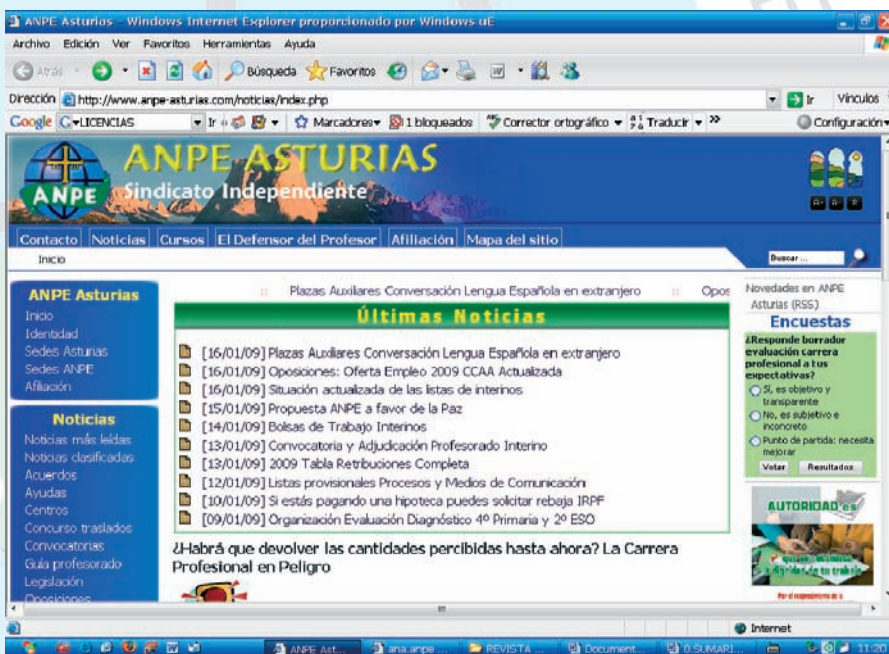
ANPE Asturias - Windows Internet Explorer proporcionado por Windows uE

Archivo Edición Ver Favoritos Herramientas Ayuda

Atrás Búsqueda Favoritos

Dirección http://www.anpe-asturias.com/noticias/index.php Ir Vínculos

Google LICENCIAS Ir Marcadores 1 bloqueados Corrector ortográfico Traducir Configuración

ANPE ASTURIAS
ANPE Sindicato Independiente

Contacto Noticias Cursos El Defensor del Profesor Afiliación Mapa del sitio

Buscar...

Inicio

ANPE Asturias
Inicio
Identidad
Sedes Asturias
Sedes ANPE
Afiliación

Noticias
Noticias más leídas
Noticias clasificadas
Acuerdos
Ayudas
Centros
Concurso traslados
Convocatorias
Guía profesorado
Legislación
Oposiciones

Plazas Auxiliares Conversación Lengua Española en extranjero Opos

Últimas Noticias

[16/01/09] Plazas Auxiliares Conversación Lengua Española en extranjero
[16/01/09] Oposiciones: Oferta Empleo 2009 CCAA Actualizada
[16/01/09] Situación actualizada de las listas de interinos
[15/01/09] Propuesta ANPE a favor de la Paz
[14/01/09] Bolsas de Trabajo Interinos
[13/01/09] Convocatoria y Adjudicación Profesorado Interino
[13/01/09] 2009 Tabla Retribuciones Completa
[12/01/09] Listas provisionales Procesos y Medios de Comunicación
[10/01/09] Si estás pagando una hipoteca puedes solicitar rebaja IRPF
[09/01/09] Organización Evaluación Diagnóstico 4º Primaria y 2º ESO

¿Habrá que devolver las cantidades percibidas hasta ahora? La Carrera Profesional en Peligro

Novedades en ANPE Asturias (RSS)

Encuestas
¿Responde borrador evaluación carrera profesional a tus expectativas?
Sí, es objetivo y transparente
No, es subjetivo e inconcreto
Punto de partida: necesita mejorar
Votar Resultados

AUTORIDAD es

Internet

ANPE Ast... ana.anpe ... REVISTA ... Document... 0.SUMARI... 11:20